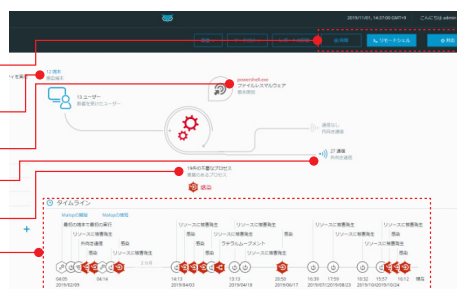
2019/11/01, 14:37:00 GMT+9 こんにちは admin

全消去 リモートシェル

12 端末
13 ユーザー
powershell.exe
ファイルレス/マルウェア
27 通信
19件の不審なプロセス
タイムライン
リソースに被害発生
リソースに被害発生
ラテラルムーブメント
リソースに被害発生
リソースに被害発生
リソースに被害発生
2019/02/05
2019/04/03
2019/04/18
2019/06/17
2019/07/20
2019/08/23
2019/10/24